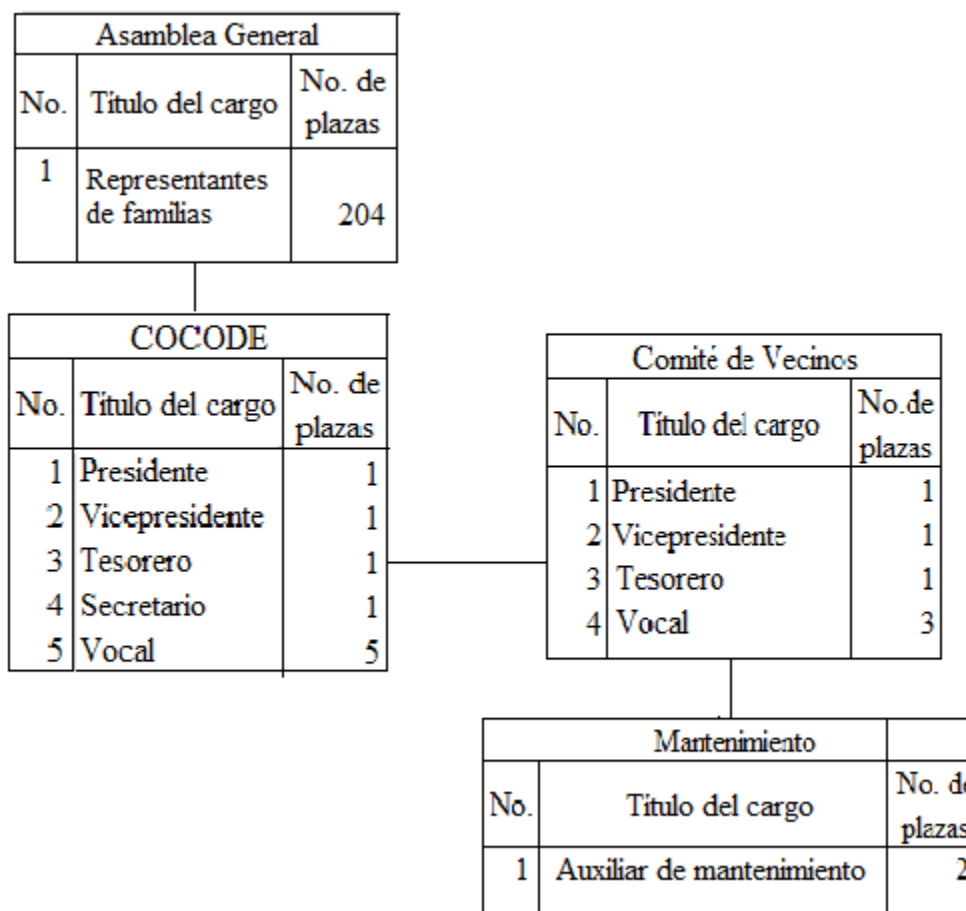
| Asamblea General | | |
|---|---|---|
| No. | Título del cargo | No. de plazas |
| 1 | Representantes de familias | 204 |

| COCODE | | |
|---|---|---|
| No. | Título del cargo | No. de plazas |
| 1 | Presidente | 1 |
| 2 | Vicepresidente | 1 |
| 3 | Tesorero | 1 |
| 4 | Secretario | 1 |
| 5 | Vocal | 5 |

| Comité de Vecinos | | |
|---|---|---|
| No. | Título del cargo | No.de plazas |
| 1 | Presidente | 1 |
| 2 | Vicepresidente | 1 |
| 3 | Tesorero | 1 |
| 4 | Vocal | 3 |

| Mantenimiento | | |
|---|---|---|
| No. | Título del cargo | No. d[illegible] plaza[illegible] |
| 1 | Auxiliar de mantenimiento | 2 |